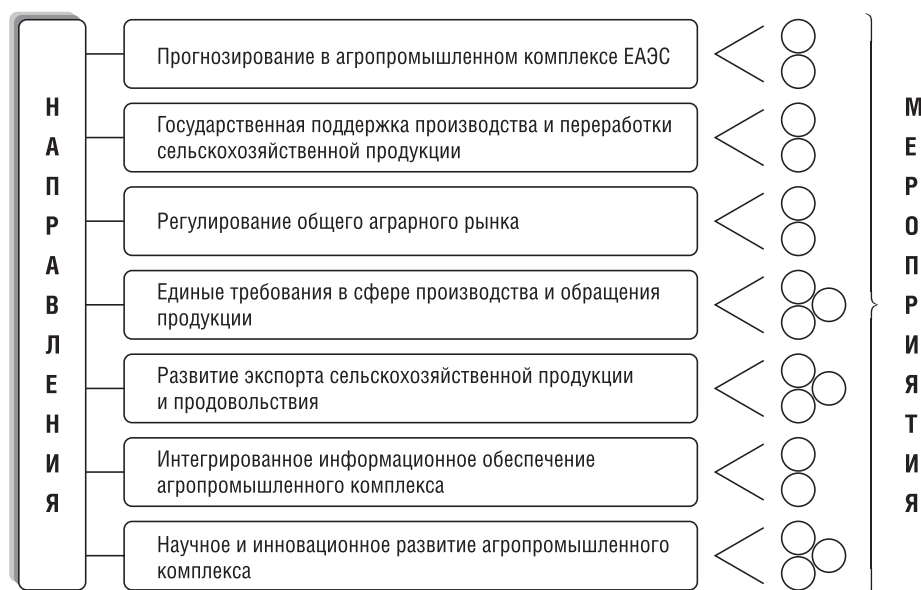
Н
А
П
Р
А
В
Л
Е
Н
И
Я

Прогнозирование в агропромышленном комплексе ЕАЭС

Государственная поддержка производства и переработки сельскохозяйственной продукции

Регулирование общего аграрного рынка

Единые требования в сфере производства и обращения продукции

Развитие экспорта сельскохозяйственной продукции и продовольствия

Интегрированное информационное обеспечение агропромышленного комплекса

Научное и инновационное развитие агропромышленного комплекса

М
Е
Р
О
П
Р
И
Я
Т
И
Я